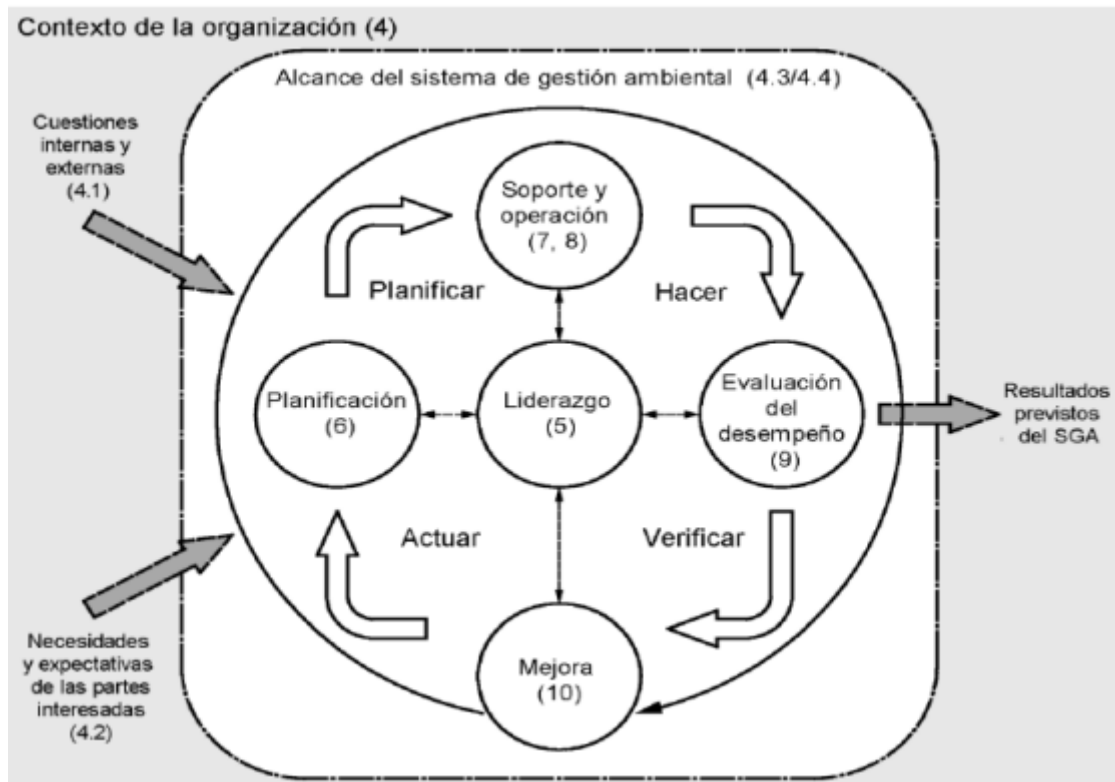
Contexto de la organización (4)

Alcance del sistema de gestión ambiental (4.3/4.4)

Cuestiones internas y externas (4.1)

Soporte y operación (7, 8)

Planificar

Hacer

Planificación (6)

Liderazgo (5)

Evaluación del desempeño (9)

Resultados previstos del SGA

Actuar

Verificar

Necesidades y expectativas de las partes interesadas (4.2)

Mejora (10)